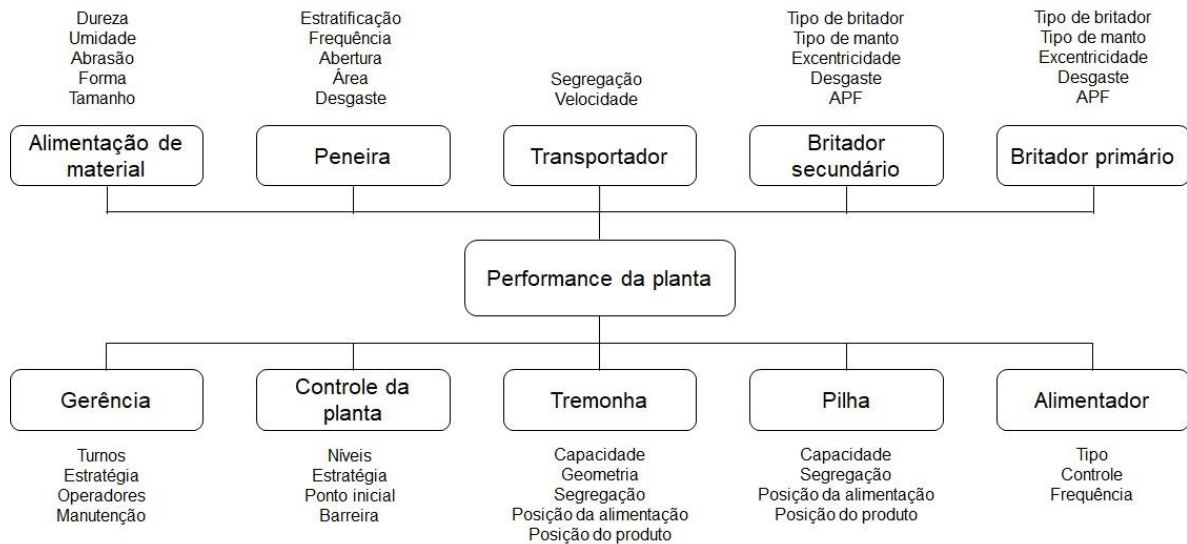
Dureza
Umidade
Abrasão
Forma
Tamanho

Alimentação de material

Estratificação
Frequência
Abertura
Área
Desgaste

Peneira

Segregação
Velocidade

Transportador

Tipo de britador
Tipo de manto
Excentricidade
Desgaste
APF

Britador secundário

Tipo de britador
Tipo de manto
Excentricidade
Desgaste
APF

Britador primário

Performance da planta

Gerência

Turnos
Estratégia
Operadores
Manutenção

Controle da planta

Níveis
Estratégia
Ponto inicial
Barreira

Tremonha

Capacidade
Geometria
Segregação
Posição da alimentação
Posição do produto

Pilha

Capacidade
Segregação
Posição da alimentação
Posição do produto

Alimentador

Tipo
Controle
Frequência